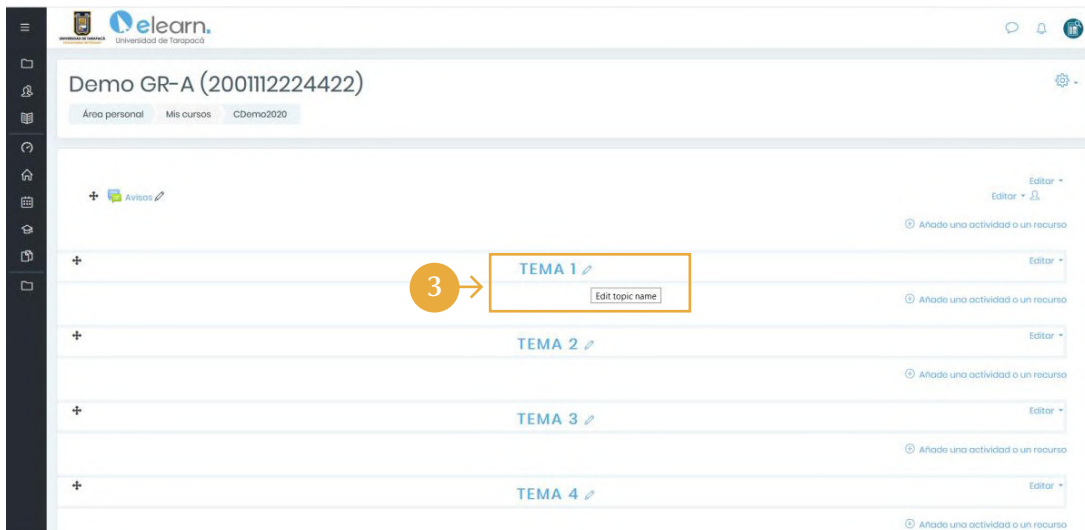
UNIVERSIDAD DE TARAPACÁ

elearn.
Universidad de Tarapacá

Demo GR-A (2001112224422)

Área personal
Mis cursos
CDemo2020

Editar
Editar

Avisos

Añade una actividad o un recurso

TEMA 1

Editar

3

Edit topic name

Añade una actividad o un recurso

TEMA 2

Editar

Añade una actividad o un recurso

TEMA 3

Editar

Añade una actividad o un recurso

TEMA 4

Editar

Añade una actividad o un recurso